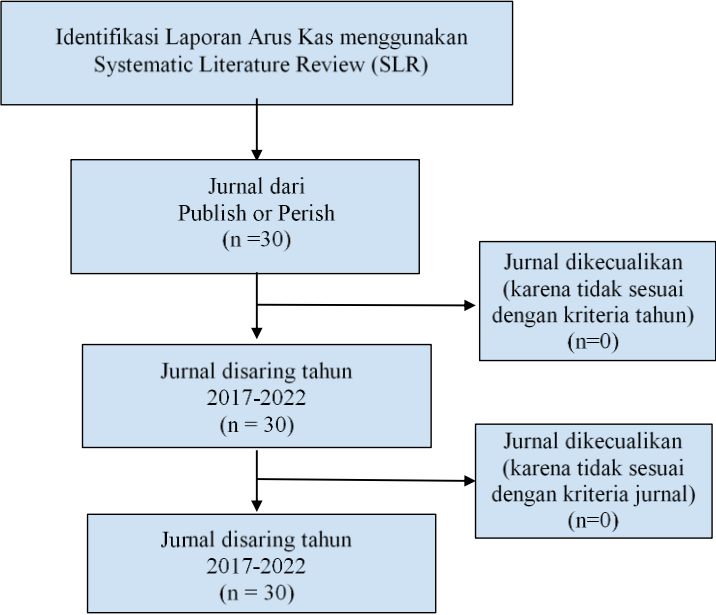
Identifikasi Laporan Arus Kas menggunakan Systematic Literature Review (SLR)

Jurnal dari
Publish or Perish
(n =30)

Jurnal dikecualikan
(karena tidak sesuai dengan kriteria tahun)
(n=0)

Jurnal disaring tahun
2017-2022
(n = 30)

Jurnal dikecualikan
(karena tidak sesuai dengan kriteria jurnal)
(n=0)

Jurnal disaring tahun
2017-2022
(n = 30)